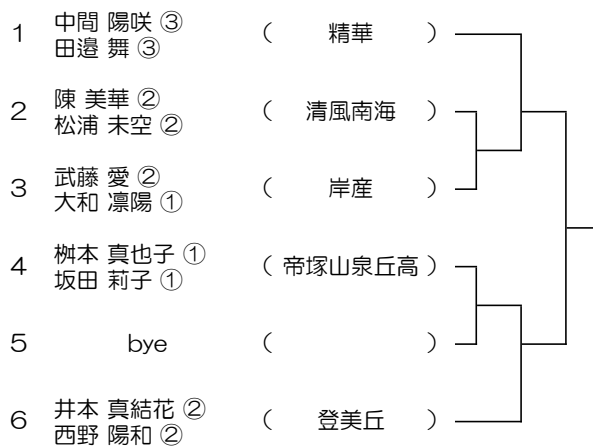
1 中間 陽咲 ③ 田邉 舞 ③ （ 精華 ）

2 陳 美華 ② 松浦 未空 ② （ 清風南海 ）

3 武藤 愛 ② 大和 凛陽 ① （ 岸産 ）

4 桝本 真也子 ① 坂田 莉子 ① （ 帝塚山泉丘高 ）

5 bye （ ）

6 井本 真結花 ② 西野 陽和 ② （ 登美丘 ）